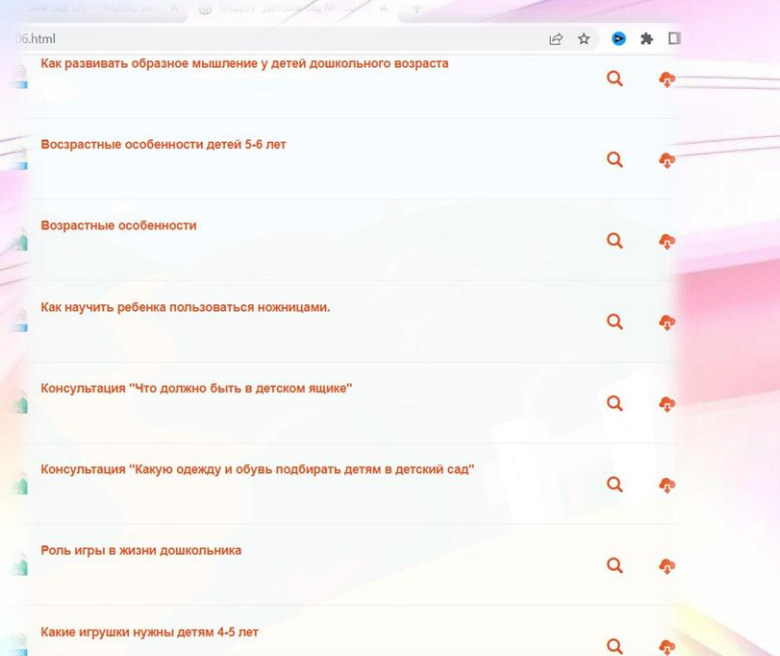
06.html

Как развивать образное мышление у детей дошкольного возраста

Восрастные особенности детей 5-6 лет

Возрастные особенности

Как научить ребенка пользоваться ножницами.

Консультация "Что должно быть в детском ящике"

Консультация "Какую одежду и обувь подбирать детям в детский сад"

Роль игры в жизни дошкольника

Какие игрушки нужны детям 4-5 лет